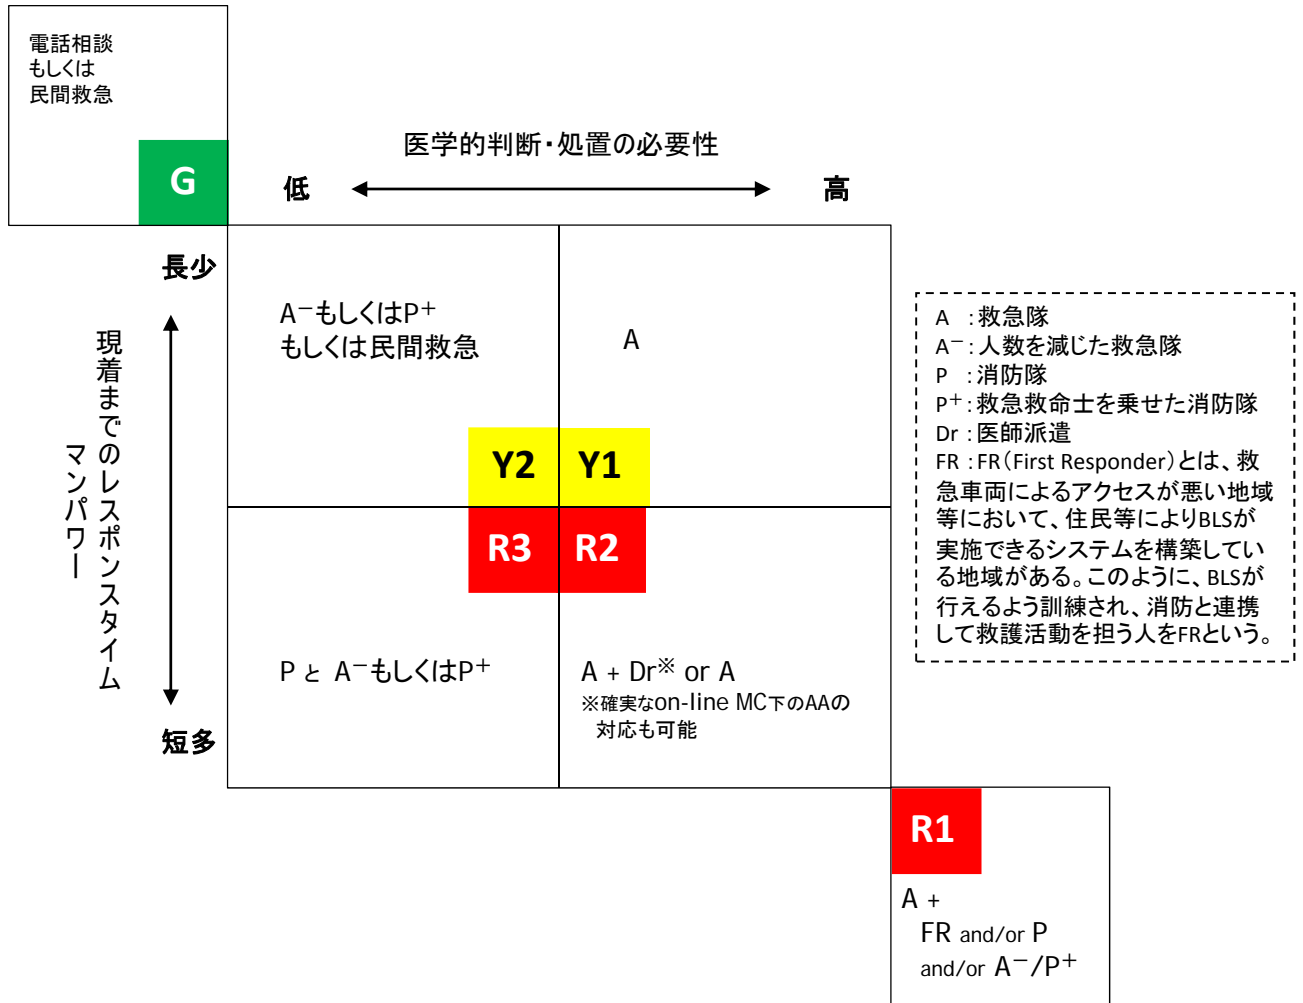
電話相談
もしくは
民間救急

G

医学的判断・処置の必要性

低　高

長少

現着までのレスポンスタイム
マンパワー

短多

$A^{-}$もしくは$P^{+}$
もしくは民間救急

A

Y2　Y1

R3　R2

P と $A^{-}$もしくは$P^{+}$

A + Dr※ or A
※確実なon-line MC下のAAの対応も可能

A　：救急隊
$A^{-}$：人数を減じた救急隊
P　：消防隊
$P^{+}$：救急救命士を乗せた消防隊
Dr：医師派遣
FR：FR（First Responder）とは、救急車両によるアクセスが悪い地域等において、住民等によりBLSが実施できるシステムを構築している地域がある。このように、BLSが行えるよう訓練され、消防と連携して救護活動を担う人をFRという。

R1

A +
FR and/or P
and/or $A^{-}$/$P^{+}$